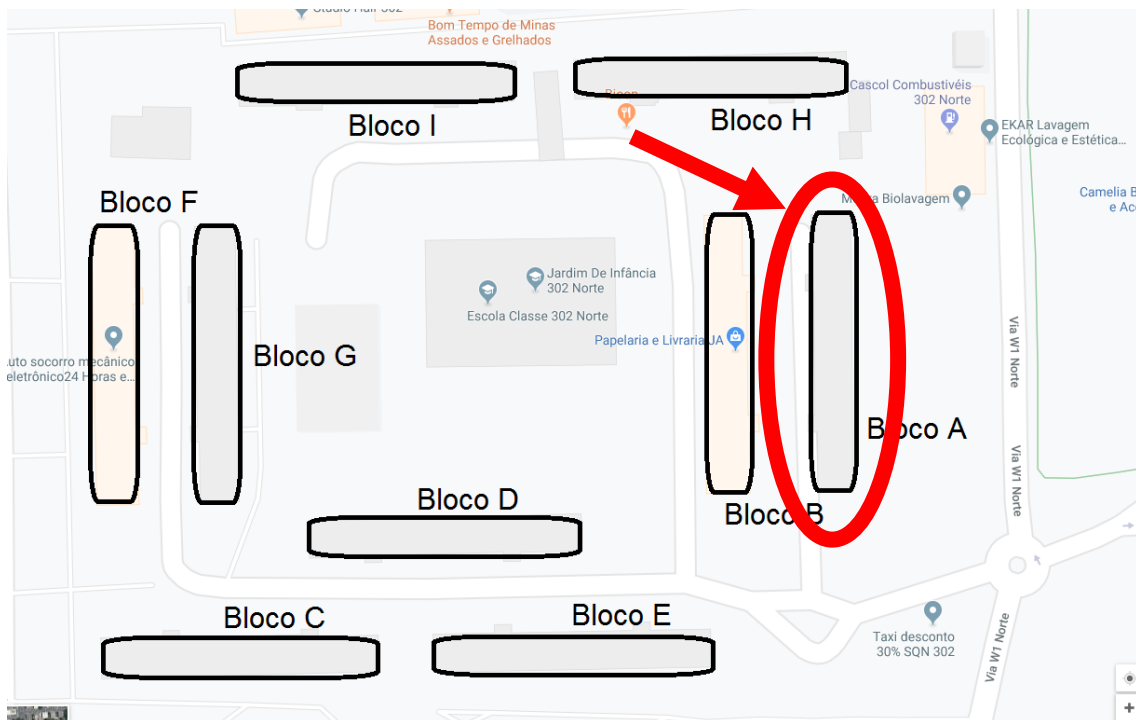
Studio Hair 302
Bom Tempo de Minas
Assados e Grelhados

Bloco I

Bistrô

Bloco H

Cascol Combustíveis
302 Norte

EKAR Lavagem
Ecológica e Estética...

Camelia B
e Ac

Mega Biolavagem

Bloco F

Jardim De Infância
302 Norte

Escola Classe 302 Norte

Papelaria e Livraria JA

Auto socorro mecânico
eletrônico24 Horas e...

Bloco G

Bloco A

Via W1 Norte

Via W1 Norte

Bloco D

Bloco B

Bloco C

Bloco E

Taxi desconto
30% SQN 302

Via W1 Norte

+